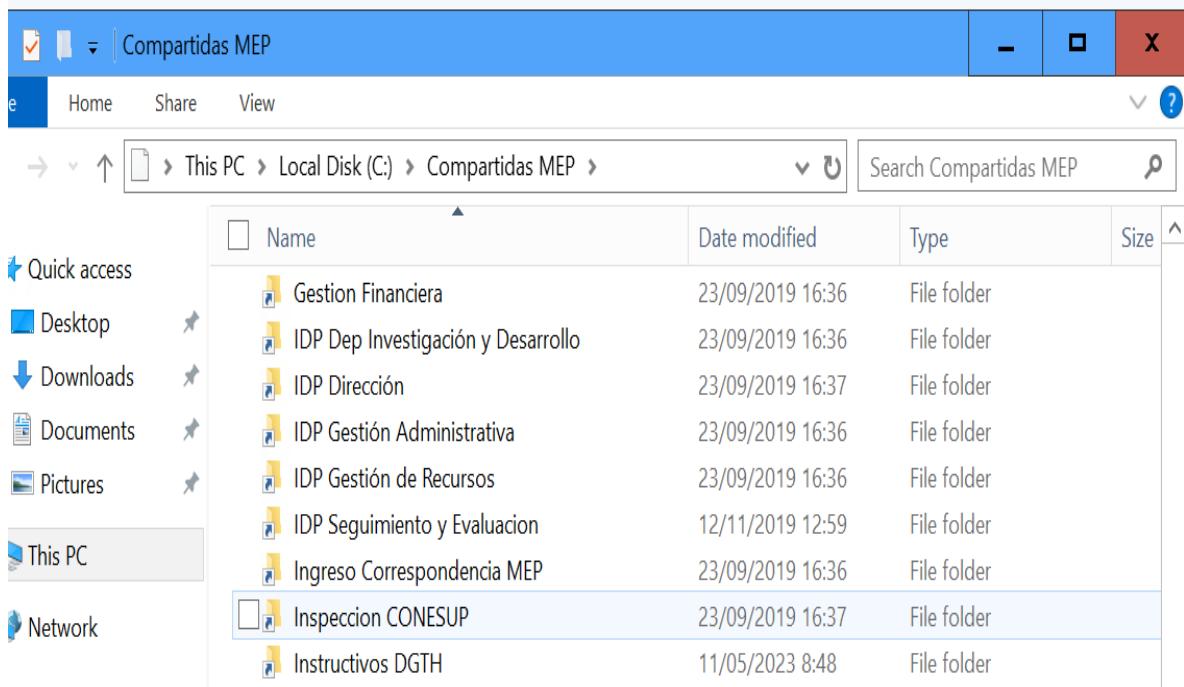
Compartidas MEP

e Home Share View

This PC › Local Disk (C:) › Compartidas MEP ›

Search Compartidas MEP

Quick access
Desktop
Downloads
Documents
Pictures
This PC
Network

| Name | Date modified | Type | Size |
|---|---|---|---|
| Gestion Financiera | 23/09/2019 16:36 | File folder | |
| IDP Dep Investigación y Desarrollo | 23/09/2019 16:36 | File folder | |
| IDP Dirección | 23/09/2019 16:37 | File folder | |
| IDP Gestión Administrativa | 23/09/2019 16:36 | File folder | |
| IDP Gestión de Recursos | 23/09/2019 16:36 | File folder | |
| IDP Seguimiento y Evaluacion | 12/11/2019 12:59 | File folder | |
| Ingreso Correspondencia MEP | 23/09/2019 16:36 | File folder | |
| Inspeccion CONESUP | 23/09/2019 16:37 | File folder | |
| Instructivos DGTH | 11/05/2023 8:48 | File folder | |